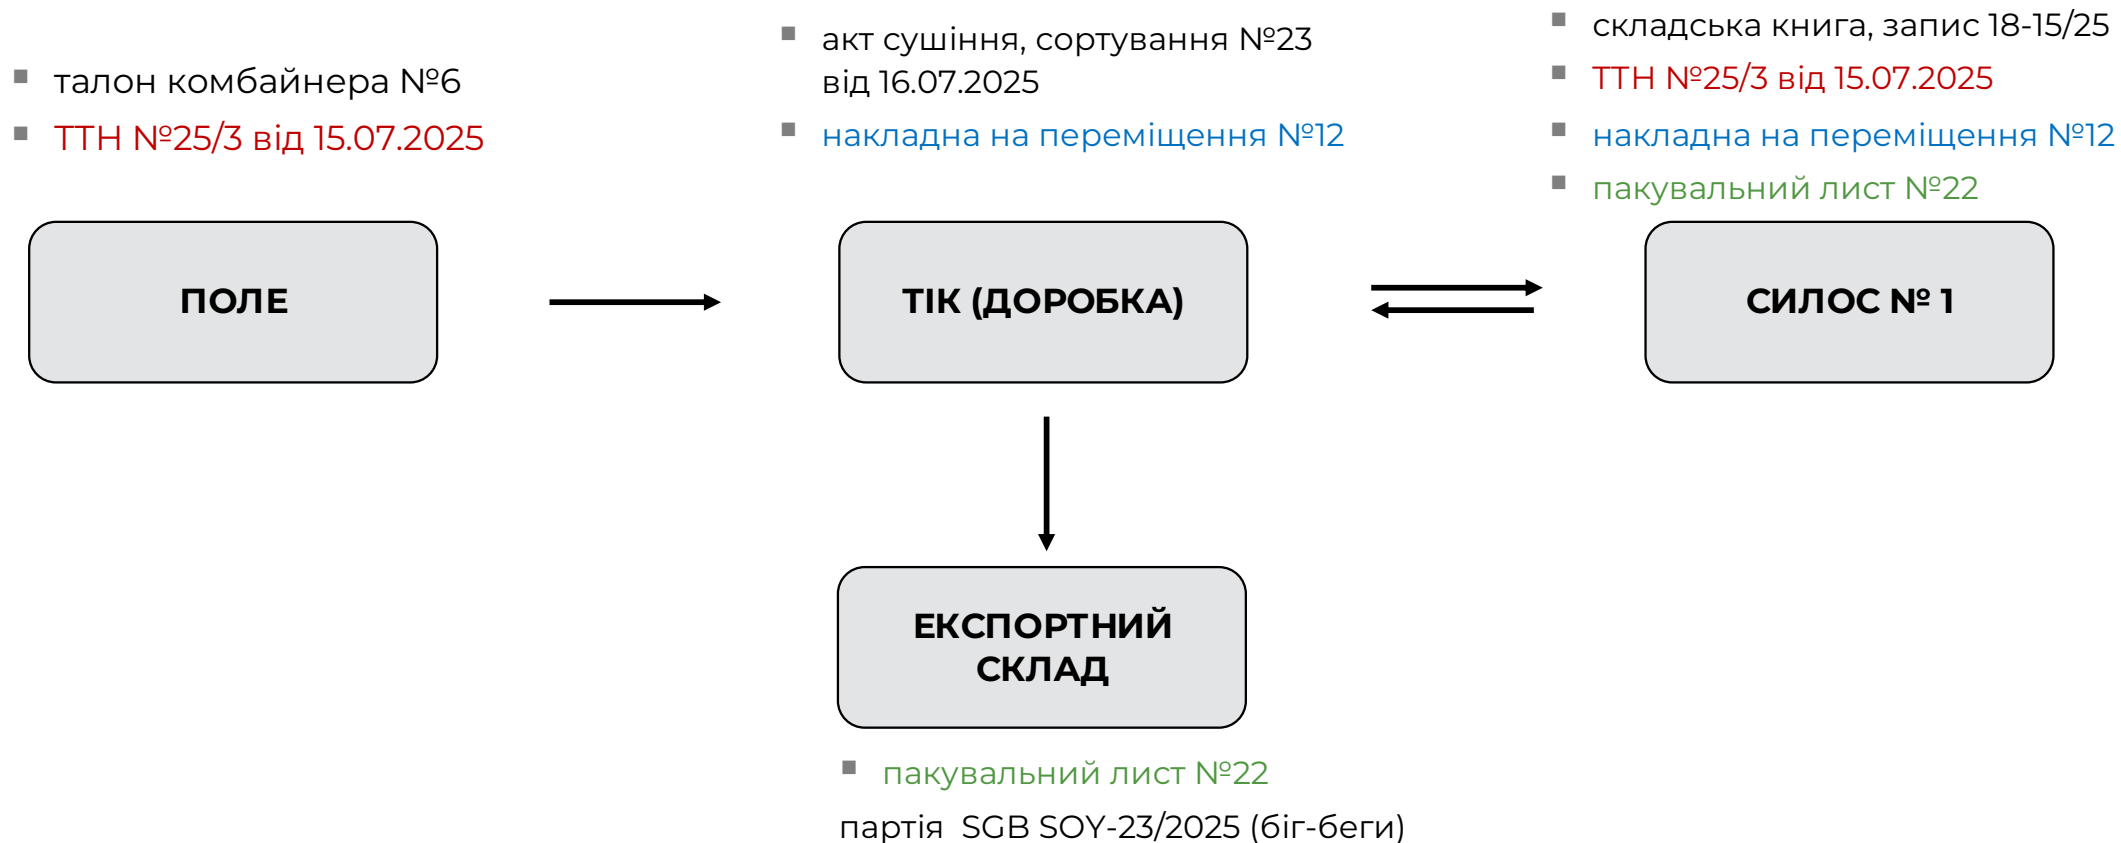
- талон комбайнера №6
- ТТН №25/3 від 15.07.2025

- акт сушіння, сортування №23 від 16.07.2025
- накладна на переміщення №12

- складська книга, запис 18-15/25
- ТТН №25/3 від 15.07.2025
- накладна на переміщення №12
- пакувальний лист №22

ПОЛЕ

ТІК (ДОРОБКА)

СИЛОС № 1

ЕКСПОРТНИЙ СКЛАД

- пакувальний лист №22

партія SGB SOY-23/2025 (біг-беги)